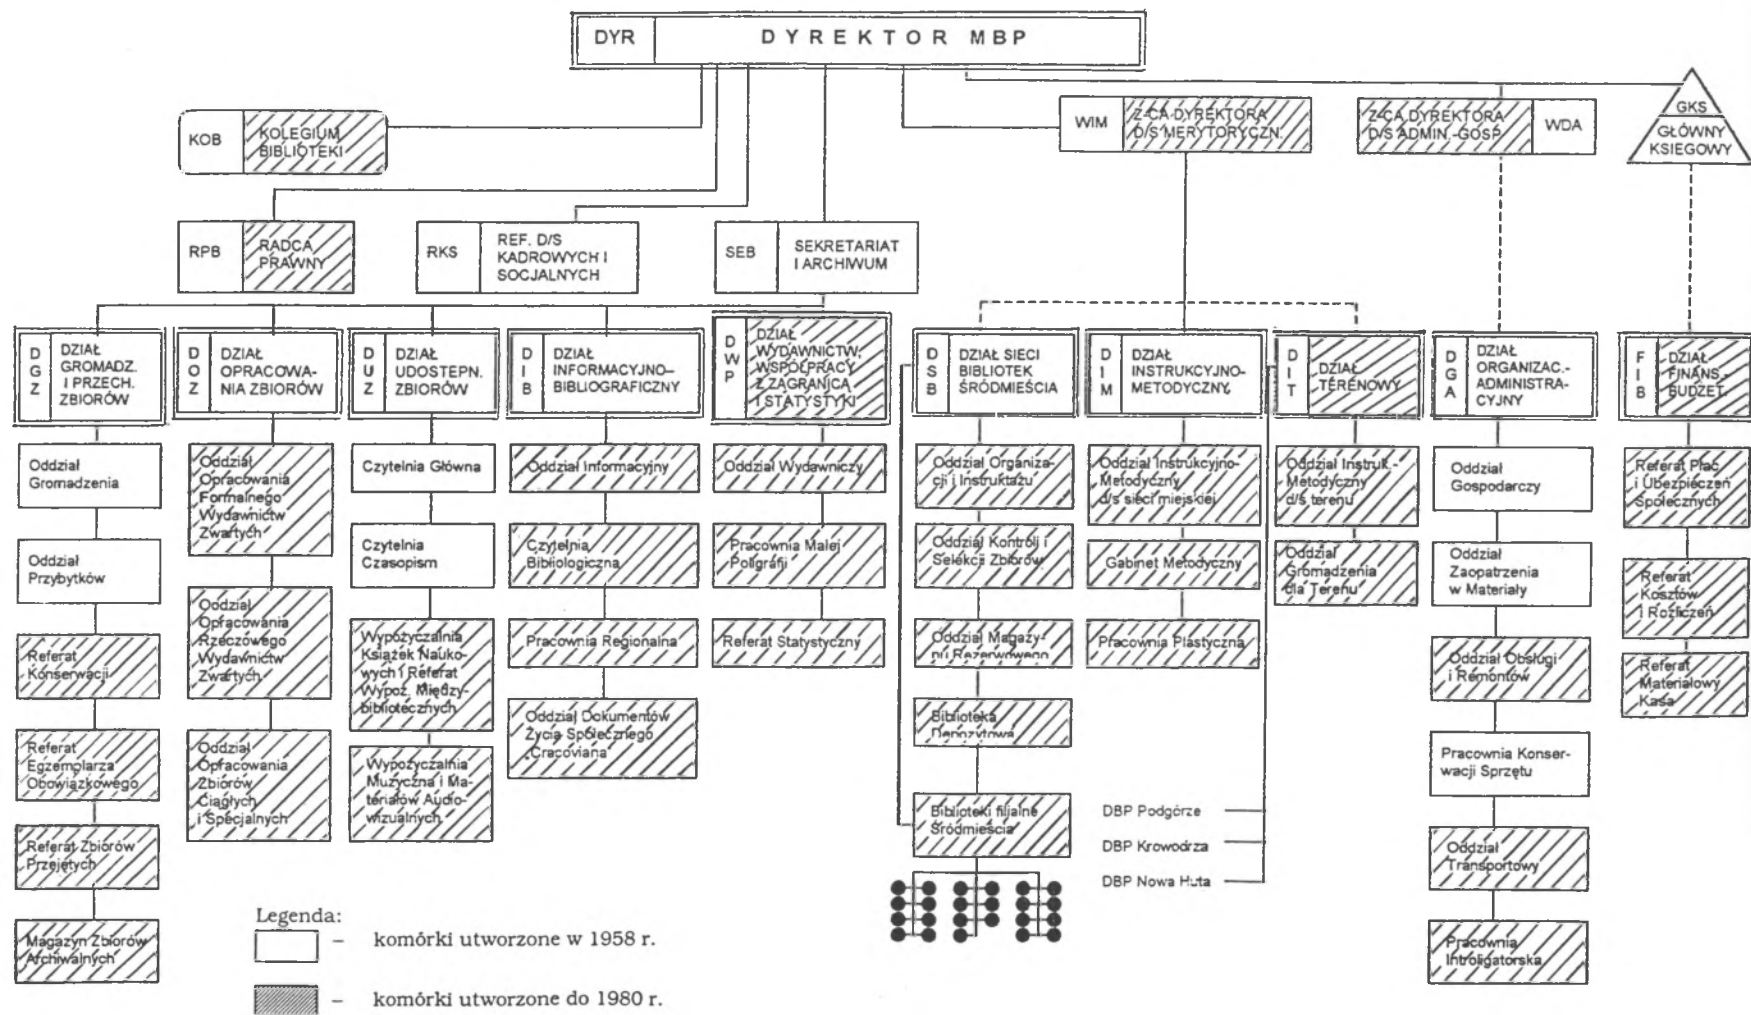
DYR DYREKTOR MBP

KOB KOLEGIUM BIBLIOTEKI

WIM Z-CA DYREKTORA D/S MERYTORYCZN.

Z-CA DYREKTORA D/S ADMIN.-GOSP. WDA

GKS GŁÓWNY KSIEGOWY

RPB RADCA PRAWNY

RKS REF. D/S KADROWYCH I SOCJALNYCH

SEB SEKRETARIAT I ARCHIWUM

DGZ DZIAŁ GROMADZ. I PRZECH. ZBIORÓW

DOZ DZIAŁ OPRACOWANIA ZBIORÓW

DUZ DZIAŁ UDOSTEPN. ZBIORÓW

DIB DZIAŁ INFORMACYJNO-BIBLIOGRAFICZNY

DWP DZIAŁ WYDAWNICTW, WSPÓŁPRACY Z ZAGRANICĄ I STATYSTYKI

DSB DZIAŁ SIECI BIBLIOTEK ŚRÓDMIEŚCIA

DIM DZIAŁ INSTRUKCYJNO-METODYCZNY

DIT DZIAŁ TERENOWY

DGA DZIAŁ ORGANIZAC.-ADMINISTRACYJNY

FIB DZIAŁ FINANS.-BUDŻET.

Oddział Gromadzenia

Oddział Przybytków

Referat Konserwacji

Referat Egzemplarza Obowiązkowego

Referat Zbiorów Przejętych

Magazyn Zbiorów Archiwalnych

Oddział Opracowania Formalnego Wydawnictw Zwartych

Oddział Opracowania Rzeczowego Wydawnictw Zwartych

Oddział Opracowania Zbiorów Ciągłych i Specjalnych

Czytelnia Główna

Czytelnia Czasopism

Wypożyczalnia Książek Naukowych i Referat Wypoż. Międzybibliotecznych

Wypożyczalnia Muzyczna i Materiałów Audiowizualnych

Oddział Informacyjny

Czytelnia Bibliologiczna

Pracownia Regionalna

Oddział Dokumentów Życia Społecznego Cracoviana

Oddział Wydawniczy

Pracownia Małej Poligrafii

Referat Statystyczny

Oddział Organizacji i Instruktażu

Oddział Kontroli i Selekcji Zbiorów

Oddział Magazynu Rezerwowego

Biblioteka Depozytowa

Biblioteki filialne Śródmieścia

Oddział Instrukcyjno-Metodyczny d/s sieci miejskiej

Gabinet Metodyczny

Pracownia Plastyczna

DBP Podgórze

DBP Krowodrza

DBP Nowa Huta

Oddział Instrukt.-Metodyczny d/s terenu

Oddział Gromadzenia dla Terenu

Oddział Gospodarczy

Oddział Zaopatrzenia w Materiały

Oddział Obsługi i Remontów

Pracownia Konserwacji Sprzętu

Oddział Transportowy

Pracownia Introligatorska

Referat Płac i Ubezpieczeń Społecznych

Referat Kosztów i Rozliczeń

Referat Materiałowy Kasa

Legenda:
– komórki utworzone w 1958 r.
– komórki utworzone do 1980 r.